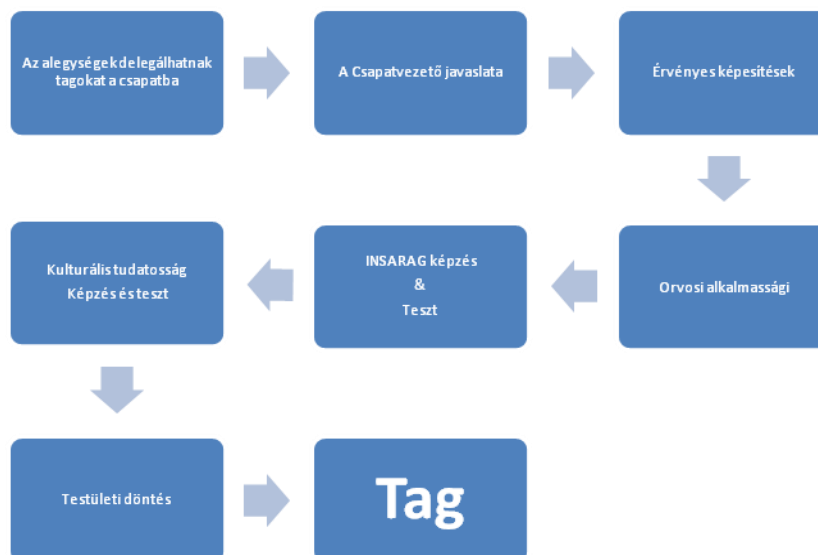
Az alegységek delegálhatnak tagokat a csapatba

A Csapatvezető javaslata

Érvényes képesítések

Orvosi alkalmassági

INSARAG képzés
&
Teszt

Kulturális tudatosság
Képzés és teszt

Testületi döntés

Tag